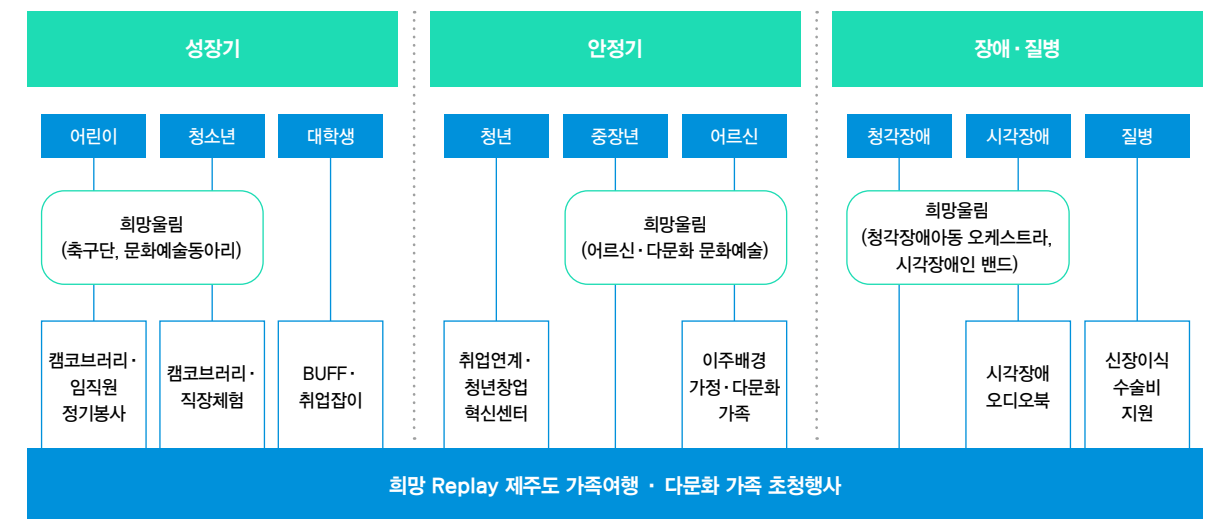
성장기

어린이 청소년 대학생

희망울림
(축구단, 문화예술동아리)

캠코브러리 · 임직원 정기봉사

캠코브러리 · 직장체험

BUFF · 취업잡이

안정기

청년 중장년 어르신

희망울림
(어르신 · 다문화 문화예술)

취업연계 · 청년창업 혁신센터

이주배경 가정 · 다문화 가족

장애 · 질병

청각장애 시각장애 질병

희망울림
(청각장애아동 오케스트라, 시각장애인 밴드)

시각장애 오디오북

신장이식 수술비 지원

희망 Replay 제주도 가족여행 · 다문화 가족 초청행사